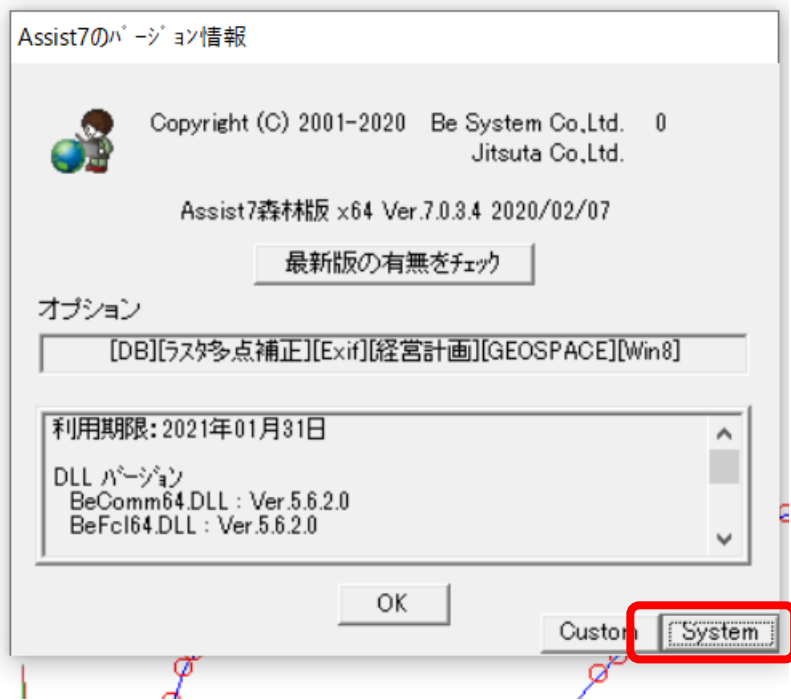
Assist7のﾊﾞｰｼﾞｮﾝ情報

Copyright (C) 2001-2020 Be System Co.,Ltd. 0
Jitsuta Co.,Ltd.

Assist7森林版 x64 Ver.7.0.3.4 2020/02/07

最新版の有無をﾁｪｯｸ

オプション

[DB][ﾗｽﾀ多点補正][Exif][経営計画][GEOSPACE][Win8]

利用期限:2021年01月31日

DLL ﾊﾞｰｼﾞｮﾝ
BeComm64.DLL : Ver.5.6.2.0
BeFcl64.DLL : Ver.5.6.2.0

OK

Custom

System